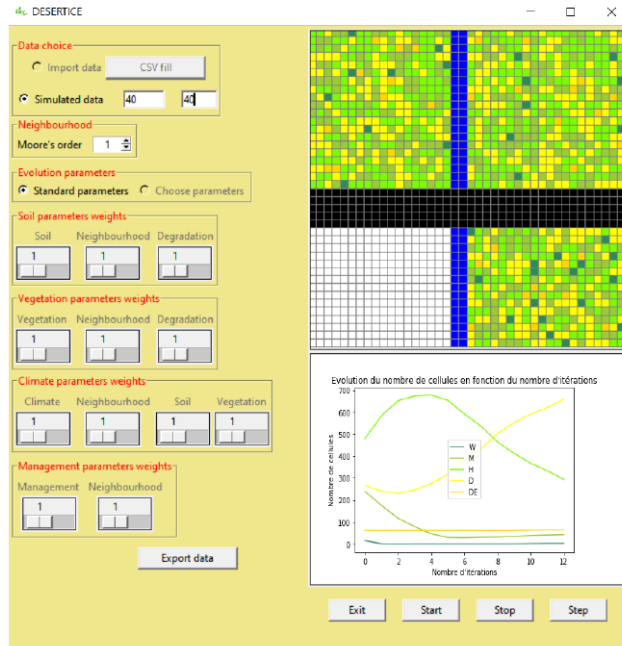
DESERTICE

Data choice
Import data
CSV fill
Simulated data
40
40

Neighbourhood
Moore's order
1

Evolution parameters
Standard parameters
Choose parameters

Soil parameters weights
Soil
Neighbourhood
Degradation
1
1
1

Vegetation parameters weights
Vegetation
Neighbourhood
Degradation
1
1
1

Climate parameters weights
Climate
Neighbourhood
Soil
Vegetation
1
1
1
1

Management parameters weights
Management
Neighbourhood
1
1

Export data

Evolution du nombre de cellules en fonction du nombre d'itérations
Nombre de cellules
700
600
500
400
300
200
100
0
0
2
4
6
8
10
12
Nombre d'itérations
W
M
H
D
DE

Exit
Start
Stop
Step